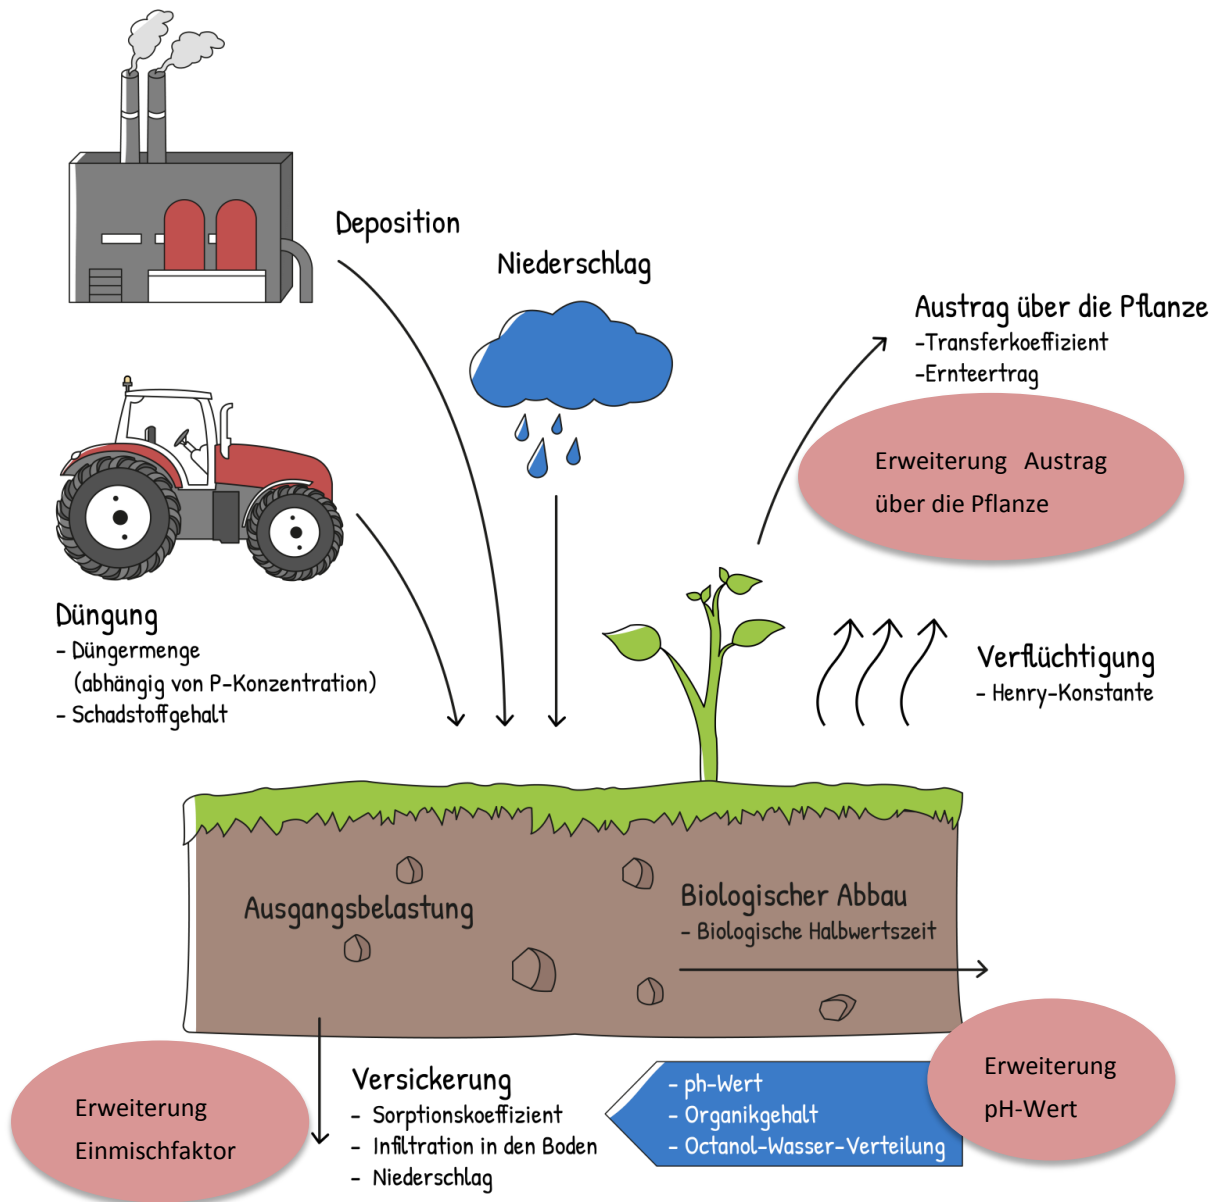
Deposition

Niederschlag

Austrag über die Pflanze
-Transferkoeffizient
-Ernteertrag

Erweiterung Austrag über die Pflanze

Düngung
- Düngermenge (abhängig von P-Konzentration)
- Schadstoffgehalt

Verflüchtigung
- Henry-Konstante

Ausgangsbelastung

Biologischer Abbau
- Biologische Halbwertszeit

Erweiterung Einmischfaktor

Versickerung
- Sorptionskoeffizient
- Infiltration in den Boden
- Niederschlag

- ph-Wert
- Organikgehalt
- Octanol-Wasser-Verteilung

Erweiterung pH-Wert